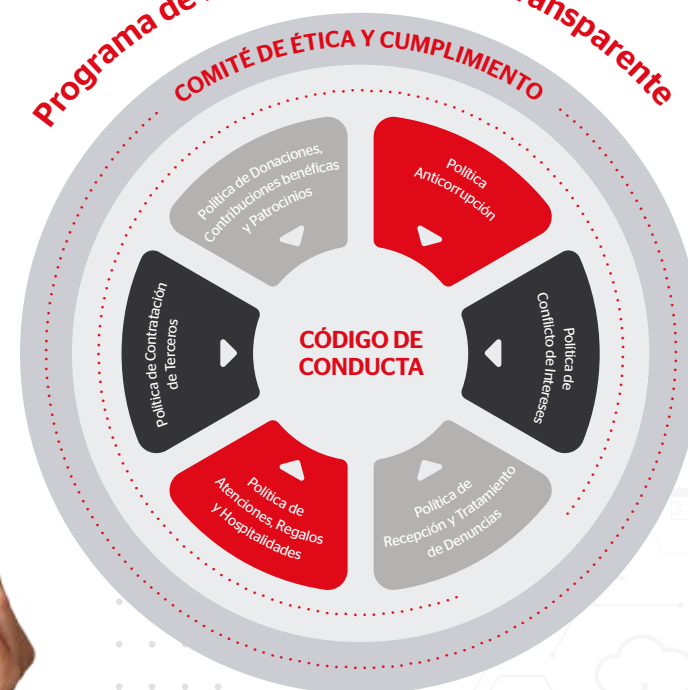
Programa de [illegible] ansparente

COMITÉ DE ÉTICA Y CUMPLIMIENTO

Política de Donaciones, Contribuciones benéficas y Patrocinios

Política Anticorrupción

Política de Contratación de Terceros

CÓDIGO DE CONDUCTA

Política de Conflicto de Intereses

Política de Atenciones, Regalos y Hospitalidades

Política de Recepción y Tratamiento de Denuncias